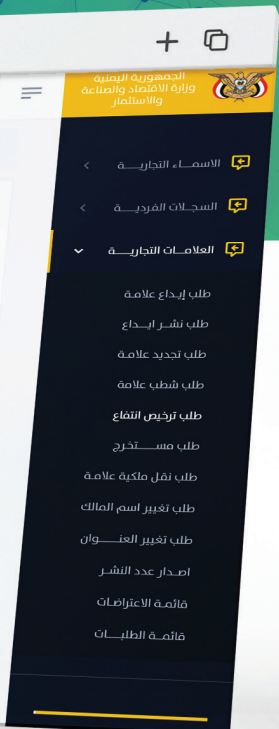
الجمهورية اليمنية
وزارة الاقتصاد والصناعة والاستثمار

الاسمـاء التجاريـــة

السجلات الفرديـــة

العلامـات التجاريـــة

طلب إيداع علامة

طلب نشـر ايـداع

طلب تجديد علامة

طلب شطب علامة

طلب ترخيص انتفاع

طلب مســـتخرج

طلب نقل ملكية علامة

طلب تغيير اسم المالك

طلب تغيير العنـــوان

اصدار عدد النشر

قائمة الاعتراضات

قائمـة الطلبـــات